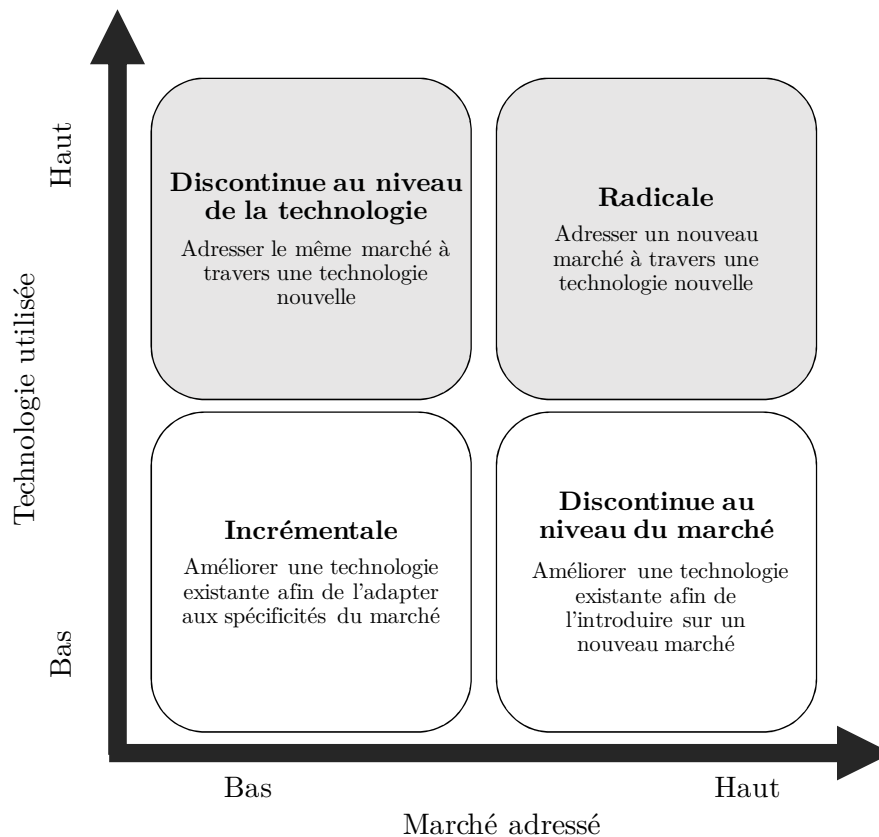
Technologie utilisée

Haut

Bas

Discontinue au niveau de la technologie

Adresser le même marché à travers une technologie nouvelle

Radicale

Adresser un nouveau marché à travers une technologie nouvelle

Incrémentale

Améliorer une technologie existante afin de l'adapter aux spécificités du marché

Discontinue au niveau du marché

Améliorer une technologie existante afin de l'introduire sur un nouveau marché

Bas

Haut

Marché adressé